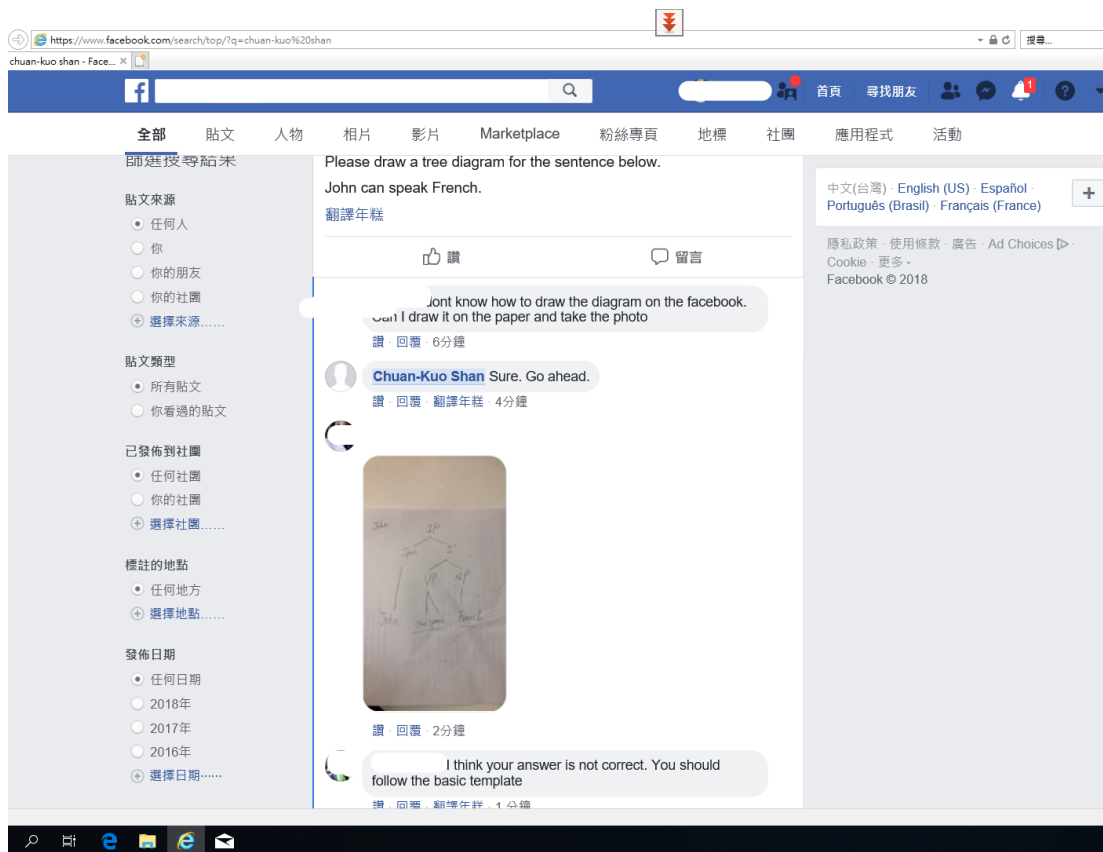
https://www.facebook.com/search/top/?q=chuan-kuo%20shan

搜尋...

chuan-kuo shan - Face...

首頁 尋找朋友 1

全部 貼文 人物 相片 影片 Marketplace 粉絲專頁 地標 社團 應用程式 活動

篩選搜尋結果

貼文來源
任何人
你
你的朋友
你的社團
選擇來源……

貼文類型
所有貼文
你看過的貼文

已發佈到社團
任何社團
你的社團
選擇社團……

標註的地點
任何地方
選擇地點……

發佈日期
任何日期
2018年
2017年
2016年
選擇日期……

Please draw a tree diagram for the sentence below.

John can speak French.

翻譯年糕

讚 留言

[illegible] dont know how to draw the diagram on the facebook. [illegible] I draw it on the paper and take the photo

讚 · 回覆 · 6分鐘

Chuan-Kuo Shan Sure. Go ahead.

讚 · 回覆 · 翻譯年糕 · 4分鐘

John IP Spec I' VP NP John can speak French

讚 · 回覆 · 2分鐘

I think your answer is not correct. You should follow the basic template

讚 · 回覆 · 翻譯年糕 · 1分鐘

中文(台灣) · English (US) · Español · Português (Brasil) · Français (France)

隱私政策 · 使用條款 · 廣告 · Ad Choices · Cookie · 更多 ·
Facebook © 2018